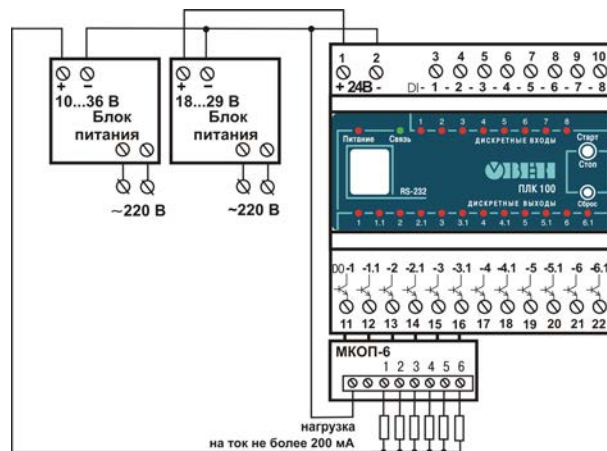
+ -
10...36 В
Блок питания
~220 В

+ -
18...29 В
Блок питания
~220 В

1 2 3 4 5 6 7 8 9 10
+ 24В - DI- 1 - 2 - 3 - 4 - 5 - 6 - 7 - 8

Питание Связь
1 2 3 4 5 6 7 8
ДИСКРЕТНЫЕ ВХОДЫ
ОВЕН
ПЛК 100
RS-232
ДИСКРЕТНЫЕ ВЫХОДЫ
Старт Стоп
Сброс
1 1.1 2 2.1 3 3.1 4 4.1 5 5.1 6 6.1

DO -1 -1.1 -2 -2.1 -3 -3.1 -4 -4.1 -5 -5.1 -6 -6.1
11 12 13 14 15 16 17 18 19 20 21 22

МКОП-6
1 2 3 4 5 6

нагрузка
на ток не более 200 мА